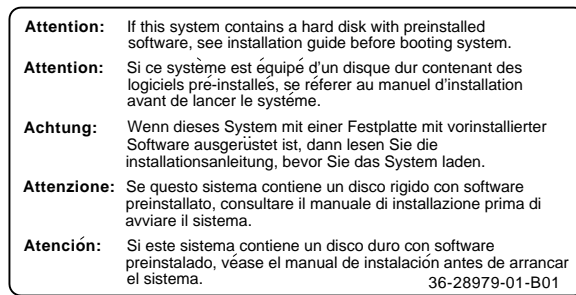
Attention: If this system contains a hard disk with preinstalled software, see installation guide before booting system.

Attention: Si ce systèmе est équipé d'un disque dur contenant des logiciels pré-installés, se réferer au manuel d'installation avant de lancer le systéme.

Achtung: Wenn dieses System mit einer Festplatte mit vorinstallierter Software ausgerüstet ist, dann lesen Sie die installationsanleitung, bevor Sie das System laden.

Attenzione: Se questo sistema contiene un disco rigido con software preinstallato, consultare il manuale di installazione prima di avviare il sistema.

Atención: Si este sistema contiene un disco duro con software preinstalado, véase el manual de instalación antes de arrancar el sistema.

36-28979-01-B01